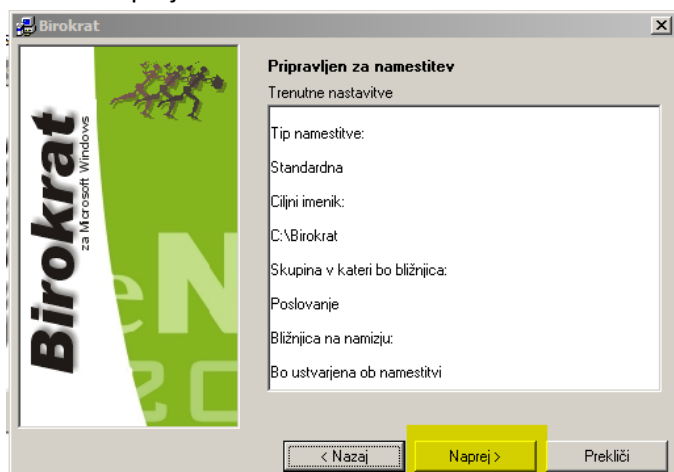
Birokrat

Birokrat
za Microsoft Windows

eN
20

Pripravljen za namestitev
Trenutne nastavitve

Tip namestitve:
Standardna
Ciljni imenik:
C:\Birokrat
Skupina v kateri bo bližnjica:
Poslovanje
Bližnjica na namizju:
Bo ustvarjena ob namestitvi

< Nazaj
Naprej >
Prekliči